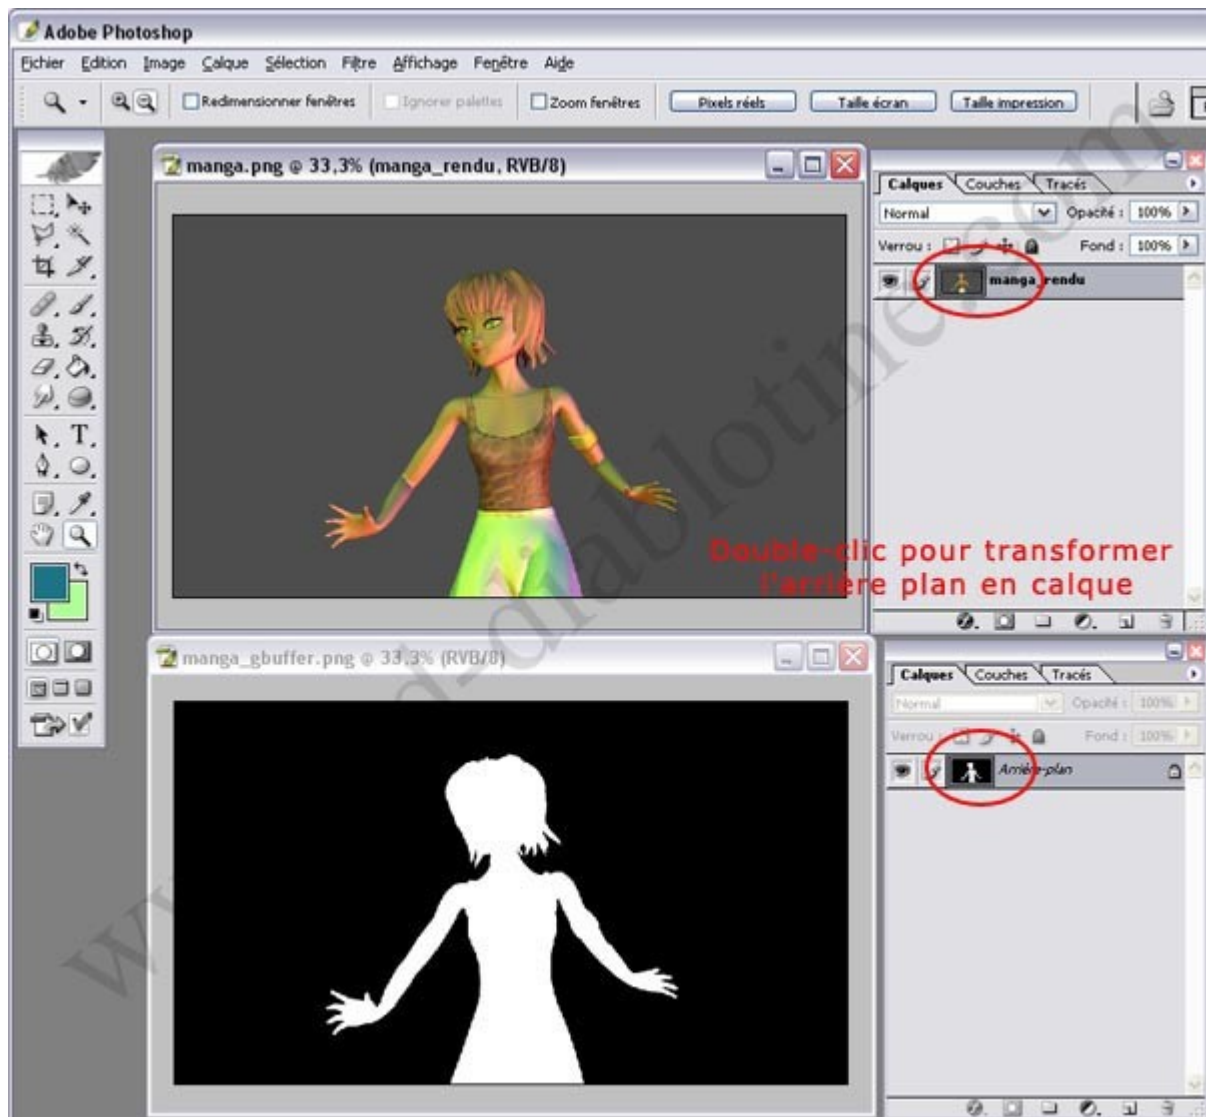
Adobe Photoshop

Fichier Edition Image Calque Sélection Filtre Affichage Fenêtre Aide

Redimensionner fenêtres Ignorer palettes Zoom fenêtres Pixels réels Taille écran Taille impression

manga.png @ 33,3% (manga_rendu, RVB/8)

Calques Couches Tracés

Normal Opacité : 100%

Verrou : Fond : 100%

manga_rendu

Double-clic pour transformer l'arrière plan en calque

manga_gbuffer.png @ 33,3% (RVB/8)

Calques Couches Tracés

Normal Opacité : 100%

Verrou : Fond : 100%

Arrière-plan

www.d-diablotines.com